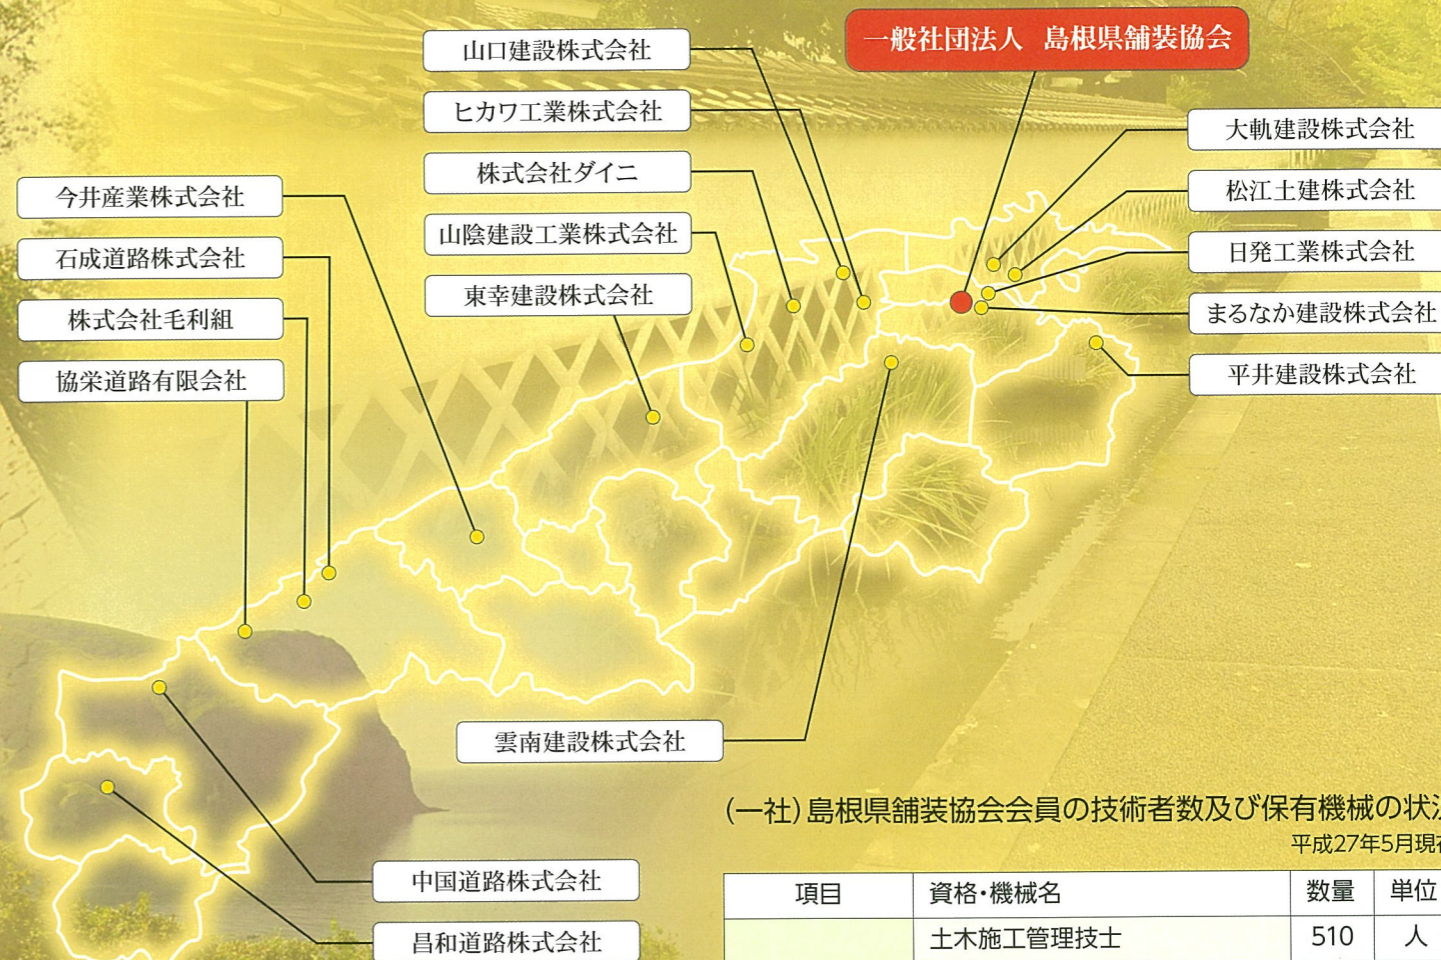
一般社団法人　島根県舗装協会

山口建設株式会社

ヒカワ工業株式会社

株式会社ダイニ

山陰建設工業株式会社

東幸建設株式会社

今井産業株式会社

石成道路株式会社

株式会社毛利組

協栄道路有限会社

大軌建設株式会社

松江土建株式会社

日発工業株式会社

まるなか建設株式会社

平井建設株式会社

雲南建設株式会社

中国道路株式会社

昌和道路株式会社

(一社)島根県舗装協会会員の技術者数及び保有機械の状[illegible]

平成27年5月現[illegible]

| 項目 | 資格・機械名 | 数量 | 単位 |
|---|---|---|---|
|  | 土木施工管理技士 | 510 | 人 |